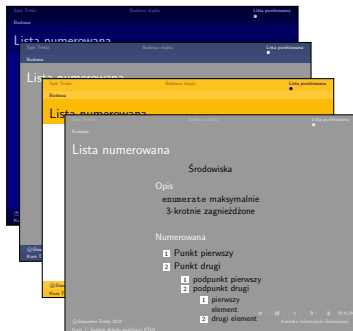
Opis Treści Budowa slajdu Lista porównania
Budowa
Lista numerowana

Opis Treści Budowa slajdu Lista porównania
Budowa
Lista numerowana

Opis Treści Budowa slajdu Lista porównania
Budowa
Lista numerowana

Opis Treści Budowa slajdu Lista porównania
Budowa
Lista numerowana

Środowiska

Opis
enumerate maksymalnie 3-krotnie zagnieżdżone

Numerowana
1 Punkt pierwszy
2 Punkt drugi
1 podpunkt pierwszy
2 podpunkt drugi
1 pierwszy element
2 drugi element

©Sławomir Zieliński 2011
Kurs T: Szablon układu prezentacji ©Sła
Katedra Informatyki Stosowanej